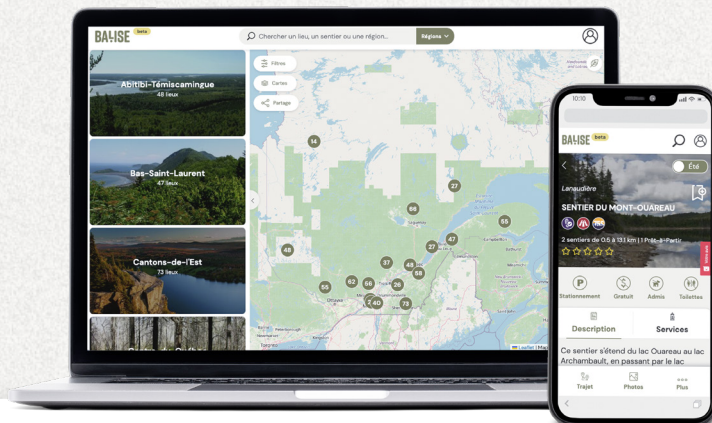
BALISE beta

Chercher un lieu, un sentier ou une région...

Régions

Abitibi-Témiscamingue
48 lieux

Bas-Saint-Laurent
47 lieux

Cantons-de-l'Est
73 lieux

Filtres

Cartes

Partage

14

27

66

55

27

47

48

37

48

58

62

56

26

55

2

40

73

Leaflet | Map

10:10

BALISE beta

Été

Lanaudière

SENTIER DU MONT-OUAREAU

2 sentiers de 0.5 à 13.1 km | 1 Prêt-à-Partir

Stationnement

Gratuit

Admis

Toilettes

Description

Services

Ce sentier s'étend du lac Ouareau au lac Archambault, en passant par le lac

Trajet

Photos

Plus